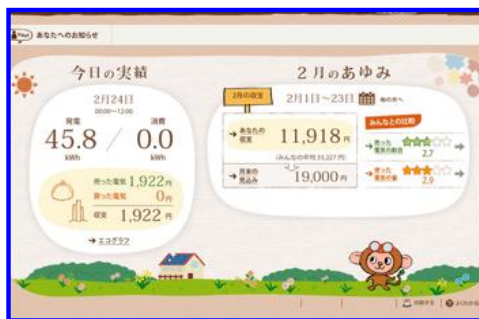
あなたへのお知らせ

今日の実績

2月24日
00:00〜12:00

発電 45.8 kWh / 消費 0.0 kWh

売った電気 1,922円
買った電気 0円
収支 1,922円

→ エコグラフ

2月のあゆみ

2月の収支
2月1日〜23日 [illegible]

→ あなたの収支 11,918円
(みんなの平均 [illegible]円)

→ 月末の見込み 19,000円

みんなとの比較
→ 売った電気の割合 2.7
→ 使った電気の量 2.9

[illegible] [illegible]